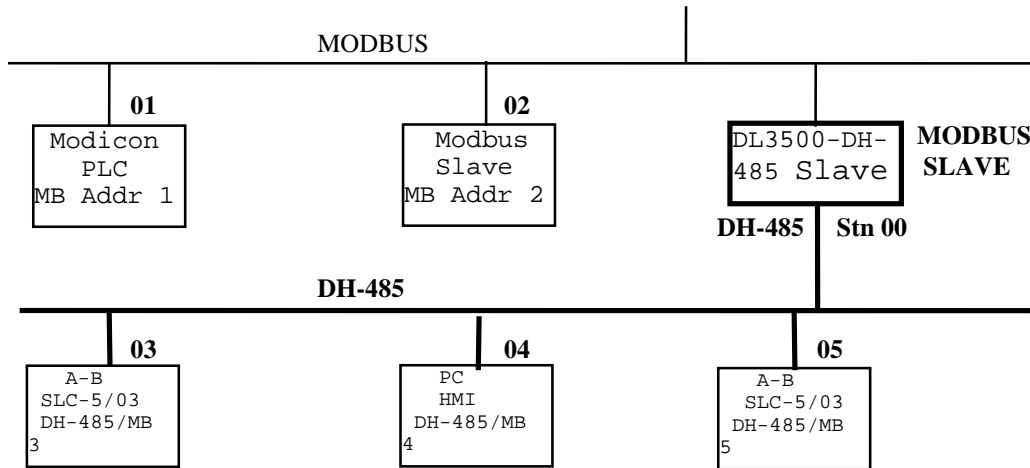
MODBUS

01

Modicon PLC MB Addr 1

02

Modbus Slave MB Addr 2

DL3500-DH-485 Slave

MODBUS SLAVE

DH-485

Stn 00

DH-485

03

A-B SLC-5/03 DH-485/MB 3

04

PC HMI DH-485/MB 4

05

A-B SLC-5/03 DH-485/MB 5